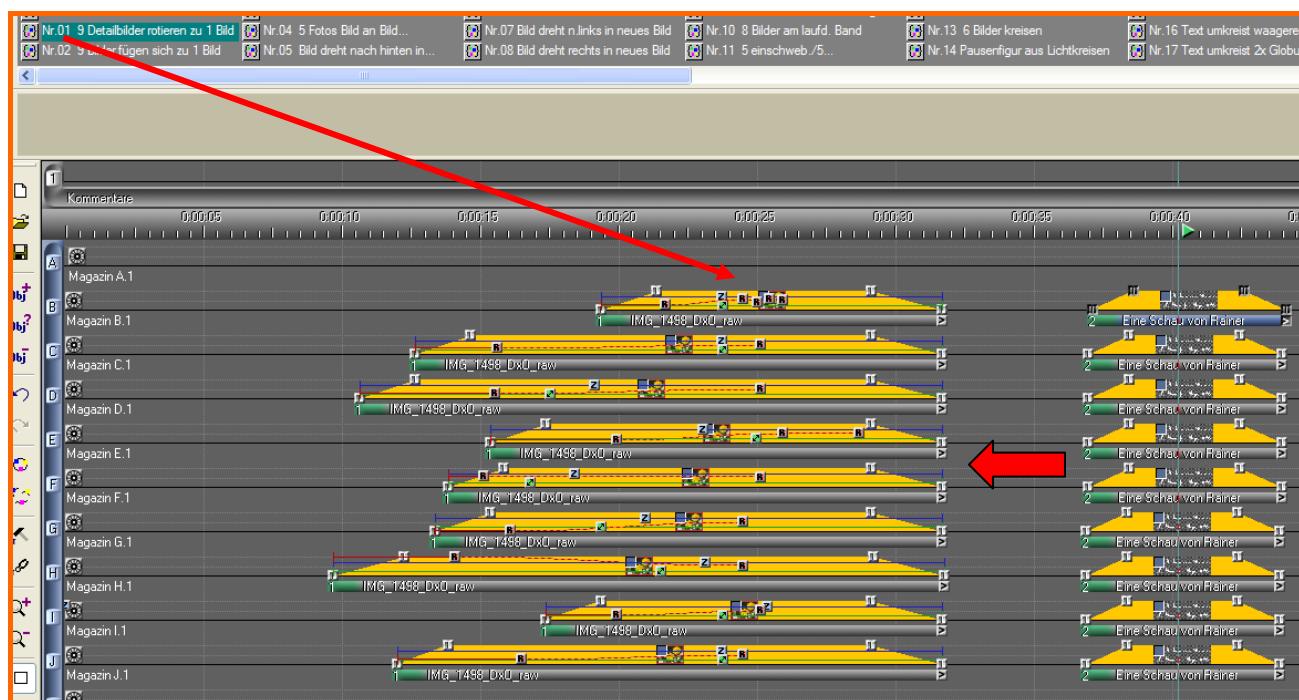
Nr.01 9 Detailbilder rotieren zu 1 Bild
Nr.02 9 Bilder fügen sich zu 1 Bild
Nr.04 5 Fotos Bild an Bild...
Nr.05 Bild dreht nach hinten in...
Nr.07 Bild dreht n.links in neues Bild
Nr.08 Bild dreht rechts in neues Bild
Nr.10 8 Bilder am laufd. Band
Nr.11 5 einschweb./5...
Nr.13 6 Bilder kreisen
Nr.14 Pausenfigur aus Lichtkreisen
Nr.16 Text umkreist waagere
Nr.17 Text umkreist 2x Globu

1
Kommentare
0:00:05 0:00:10 0:00:15 0:00:20 0:00:25 0:00:30 0:00:35 0:00:40

A Magazin A.1
B Magazin B.1
1 IMG_1498_DxO_raw
2 Eine Schau von Rainer
C Magazin C.1
1 IMG_1498_DxO_raw
2 Eine Schau von Rainer
D Magazin D.1
1 IMG_1498_DxO_raw
2 Eine Schau von Rainer
E Magazin E.1
1 IMG_1498_DxO_raw
2 Eine Schau von Rainer
F Magazin F.1
1 IMG_1498_DxO_raw
2 Eine Schau von Rainer
G Magazin G.1
1 IMG_1498_DxO_raw
2 Eine Schau von Rainer
H Magazin H.1
1 IMG_1498_DxO_raw
2 Eine Schau von Rainer
I Magazin I.1
1 IMG_1498_DxO_raw
2 Eine Schau von Rainer
J Magazin J.1
1 IMG_1498_DxO_raw
2 Eine Schau von Rainer